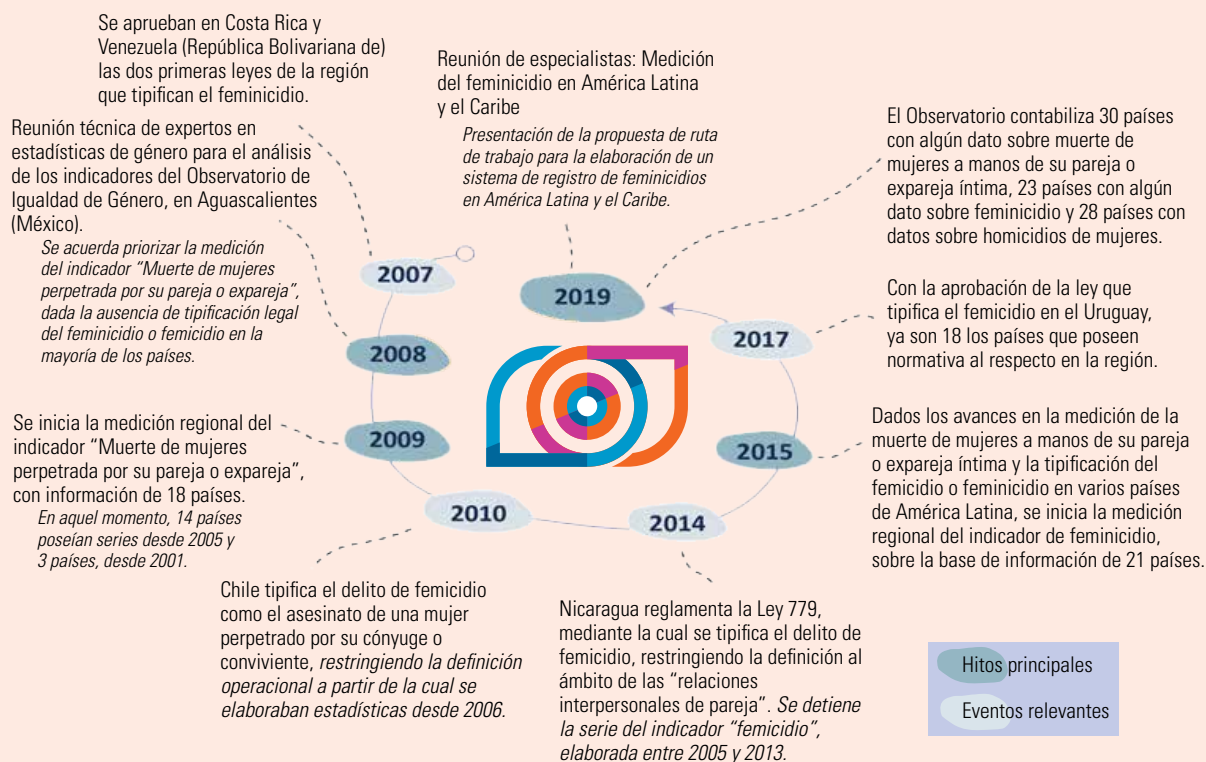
Se aprueban en Costa Rica y Venezuela (República Bolivariana de) las dos primeras leyes de la región que tipifican el feminicidio.

Reunión de especialistas: Medición del feminicidio en América Latina y el Caribe

Presentación de la propuesta de ruta de trabajo para la elaboración de un sistema de registro de feminicidios en América Latina y el Caribe.

Reunión técnica de expertos en estadísticas de género para el análisis de los indicadores del Observatorio de Igualdad de Género, en Aguascalientes (México).

Se acuerda priorizar la medición del indicador "Muerte de mujeres perpetrada por su pareja o expareja", dada la ausencia de tipificación legal del feminicidio o femicidio en la mayoría de los países.

El Observatorio contabiliza 30 países con algún dato sobre muerte de mujeres a manos de su pareja o expareja íntima, 23 países con algún dato sobre feminicidio y 28 países con datos sobre homicidios de mujeres.

2007

2019

2017

Con la aprobación de la ley que tipifica el femicidio en el Uruguay, ya son 18 los países que poseen normativa al respecto en la región.

2008

Se inicia la medición regional del indicador "Muerte de mujeres perpetrada por su pareja o expareja", con información de 18 países.

En aquel momento, 14 países poseían series desde 2005 y 3 países, desde 2001.

2009

2015

Dados los avances en la medición de la muerte de mujeres a manos de su pareja o expareja íntima y la tipificación del femicidio o feminicidio en varios países de América Latina, se inicia la medición regional del indicador de feminicidio, sobre la base de información de 21 países.

2010

2014

Chile tipifica el delito de femicidio como el asesinato de una mujer perpetrado por su cónyuge o conviviente, restringiendo la definición operacional a partir de la cual se elaboraban estadísticas desde 2006.

Nicaragua reglamenta la Ley 779, mediante la cual se tipifica el delito de femicidio, restringiendo la definición al ámbito de las "relaciones interpersonales de pareja". Se detiene la serie del indicador "femicidio", elaborada entre 2005 y 2013.

Hitos principales

Eventos relevantes